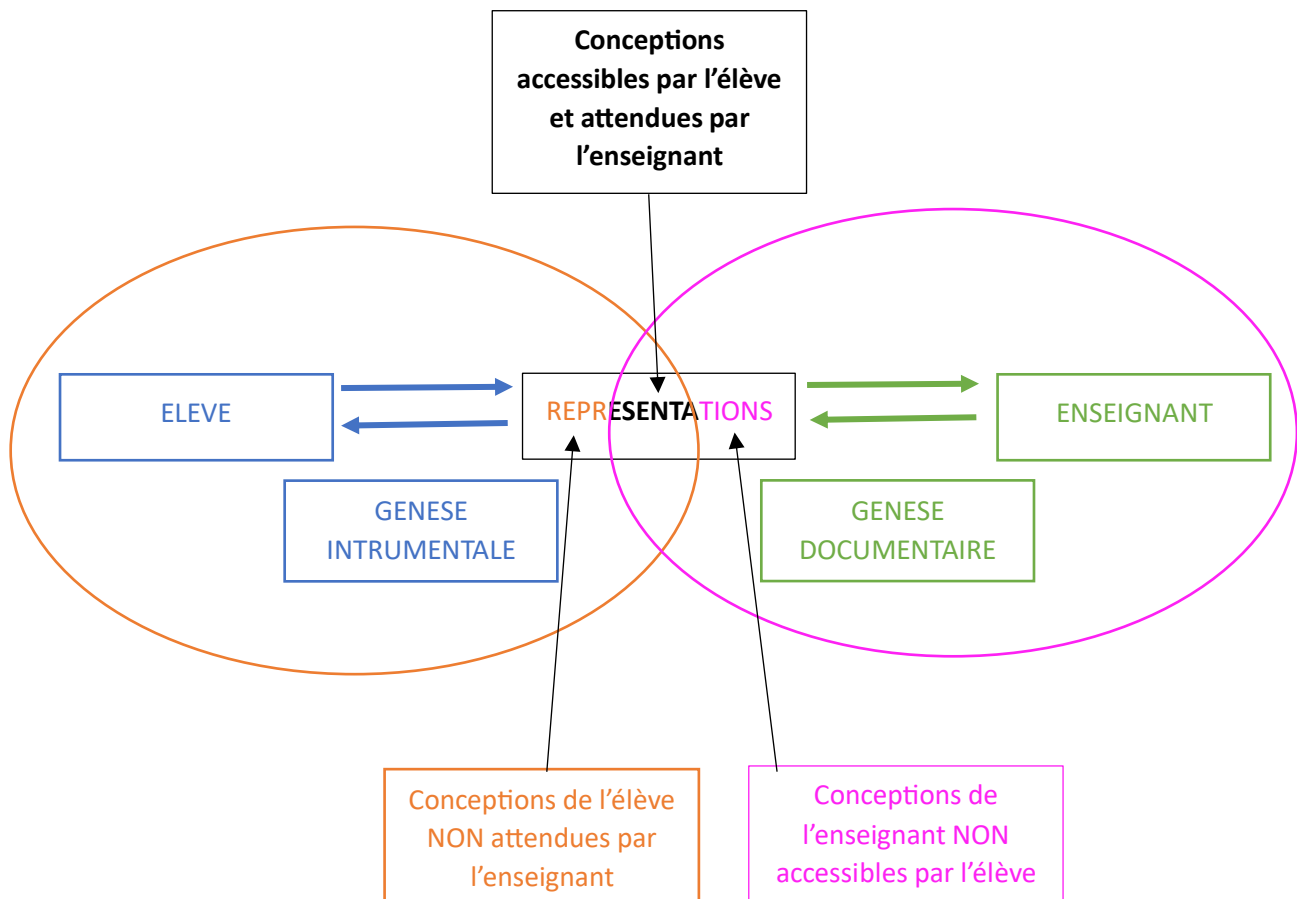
Conceptions accessibles par l'élève et attendues par l'enseignant

ELEVE

REPRESENTATIONS

ENSEIGNANT

GENESE INTRUMENTALE

GENESE DOCUMENTAIRE

Conceptions de l'élève NON attendues par l'enseignant

Conceptions de l'enseignant NON accessibles par l'élève